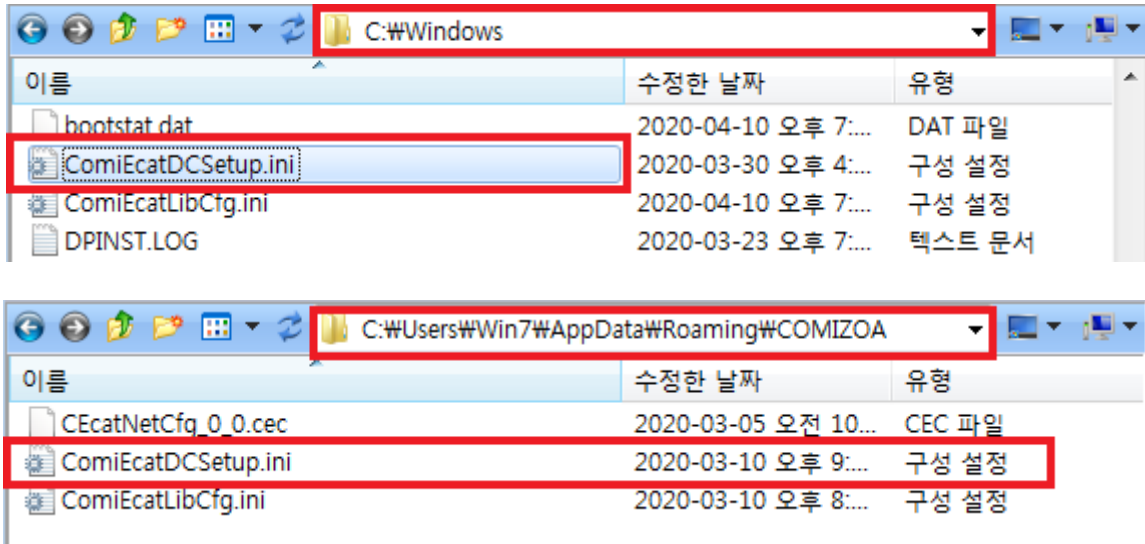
C:₩Windows

| 이름 | 수정한 날짜 | 유형 |
|---|---|---|
| bootstat.dat | 2020-04-10 오후 7:... | DAT 파일 |
| ComiEcatDCSetup.ini | 2020-03-30 오후 4:... | 구성 설정 |
| ComiEcatLibCfg.ini | 2020-04-10 오후 7:... | 구성 설정 |
| DPINST.LOG | 2020-03-23 오후 7:... | 텍스트 문서 |

C:₩Users₩Win7₩AppData₩Roaming₩COMIZOA

| 이름 | 수정한 날짜 | 유형 |
|---|---|---|
| CEcatNetCfg_0_0.cec | 2020-03-05 오전 10... | CEC 파일 |
| ComiEcatDCSetup.ini | 2020-03-10 오후 9:... | 구성 설정 |
| ComiEcatLibCfg.ini | 2020-03-10 오후 8:... | 구성 설정 |